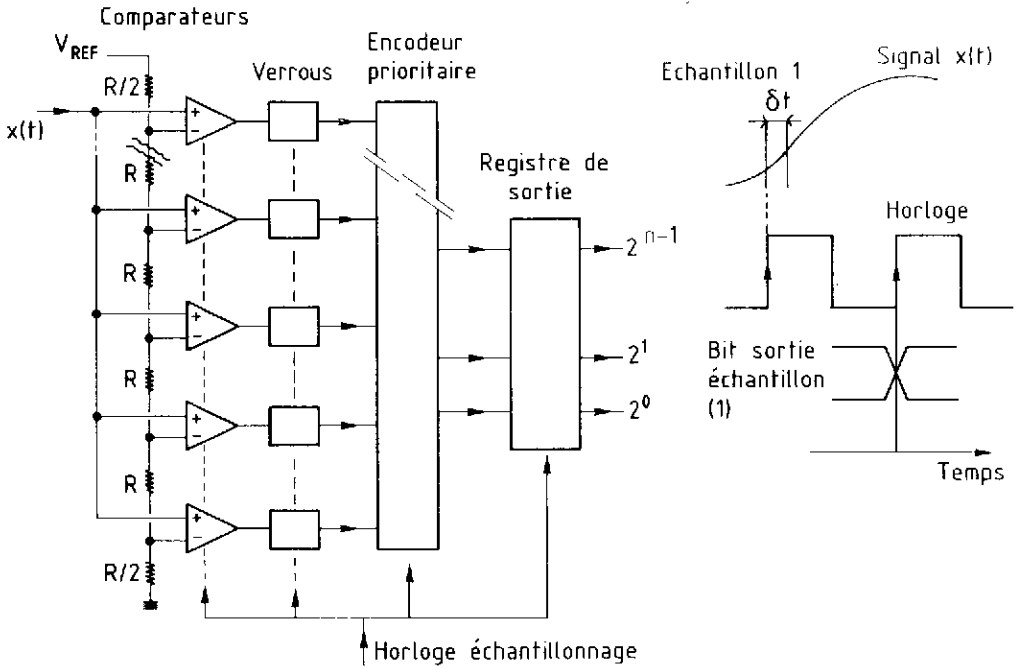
Comparateurs

$V_{REF}$

R/2

x(t)

R

R

R

R

R/2

+
-

+
-

+
-

+
-

+
-

Verrous

Encodeur prioritaire

Registre de sortie

$2^{n-1}$

$2^1$

$2^0$

Horloge échantillonnage

Echantillon 1

Signal x(t)

$\delta t$

Horloge

Bit sortie échantillon (1)

Temps